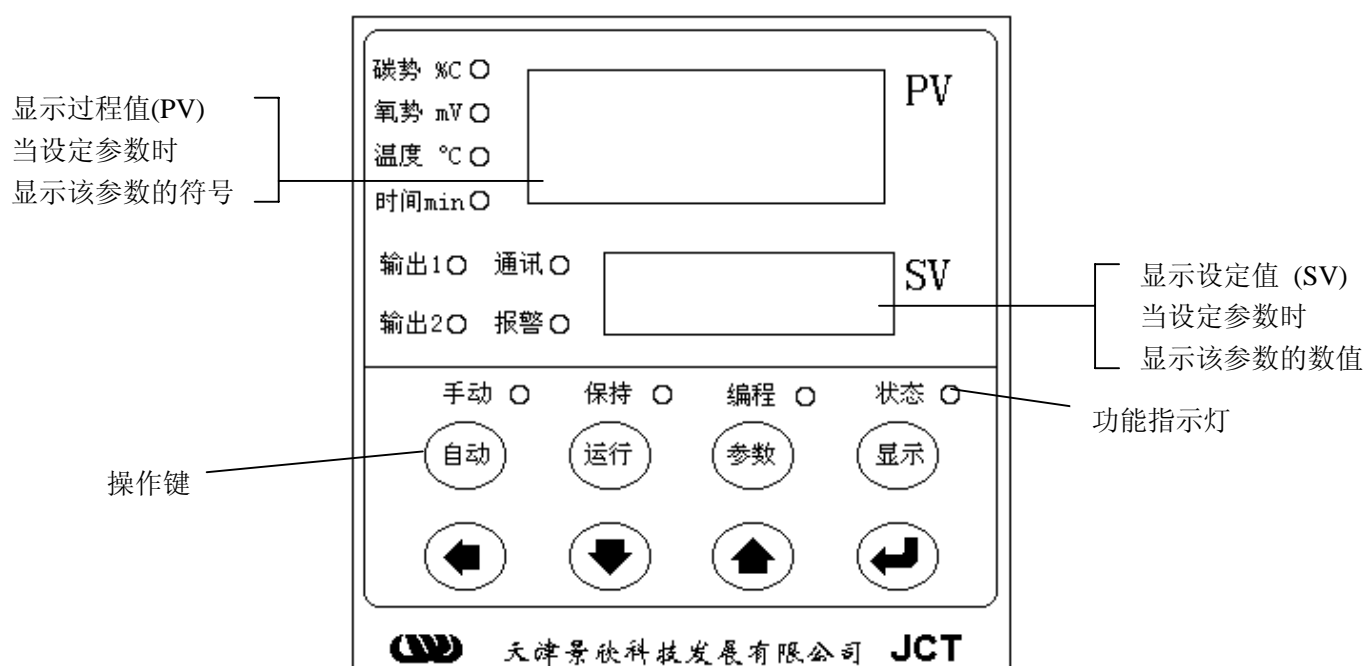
显示过程值(PV)
当设定参数时
显示该参数的符号

碳势 %C
氧势 mV
温度 °C
时间min

PV

输出1 通讯
输出2 报警

SV

显示设定值 (SV)
当设定参数时
显示该参数的数值

手动 保持 编程 状态

功能指示灯

操作键

自动 运行 参数 显示

天津景欣科技发展有限公司 JCT